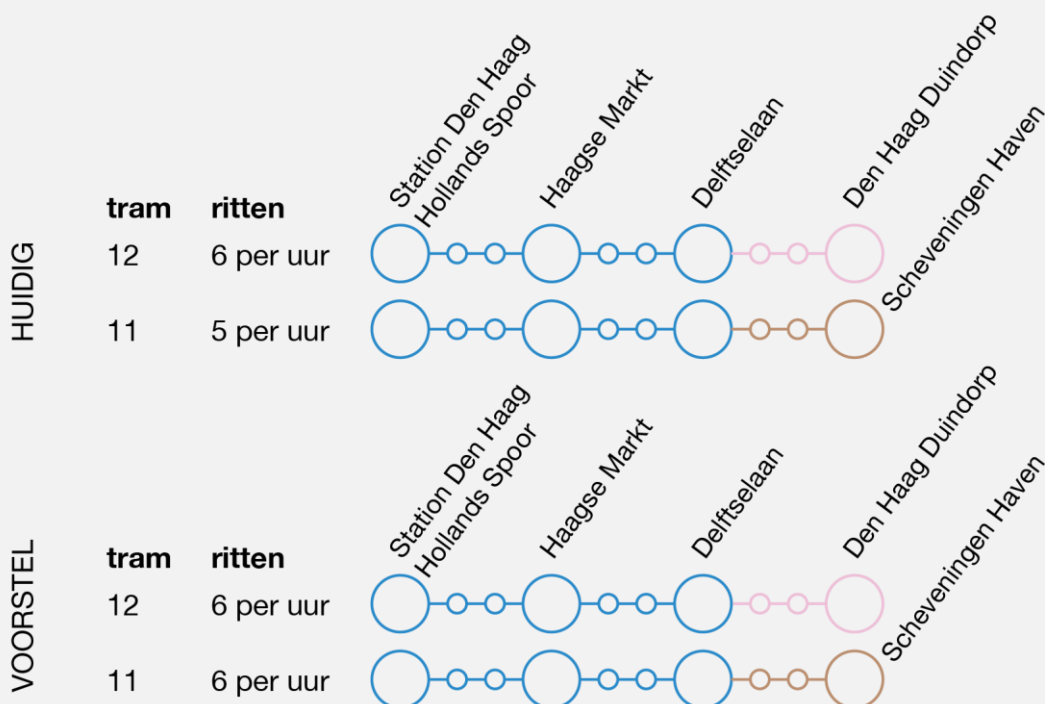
HUIDIG

Station Den Haag Hollands Spoor
Haagse Markt
Delftselaan
Den Haag Duindorp
Scheveningen Haven

| tram | ritten |
|---|---|
| 12 | 6 per uur |
| 11 | 5 per uur |

VOORSTEL

Station Den Haag Hollands Spoor
Haagse Markt
Delftselaan
Den Haag Duindorp
Scheveningen Haven

| tram | ritten |
|---|---|
| 12 | 6 per uur |
| 11 | 6 per uur |